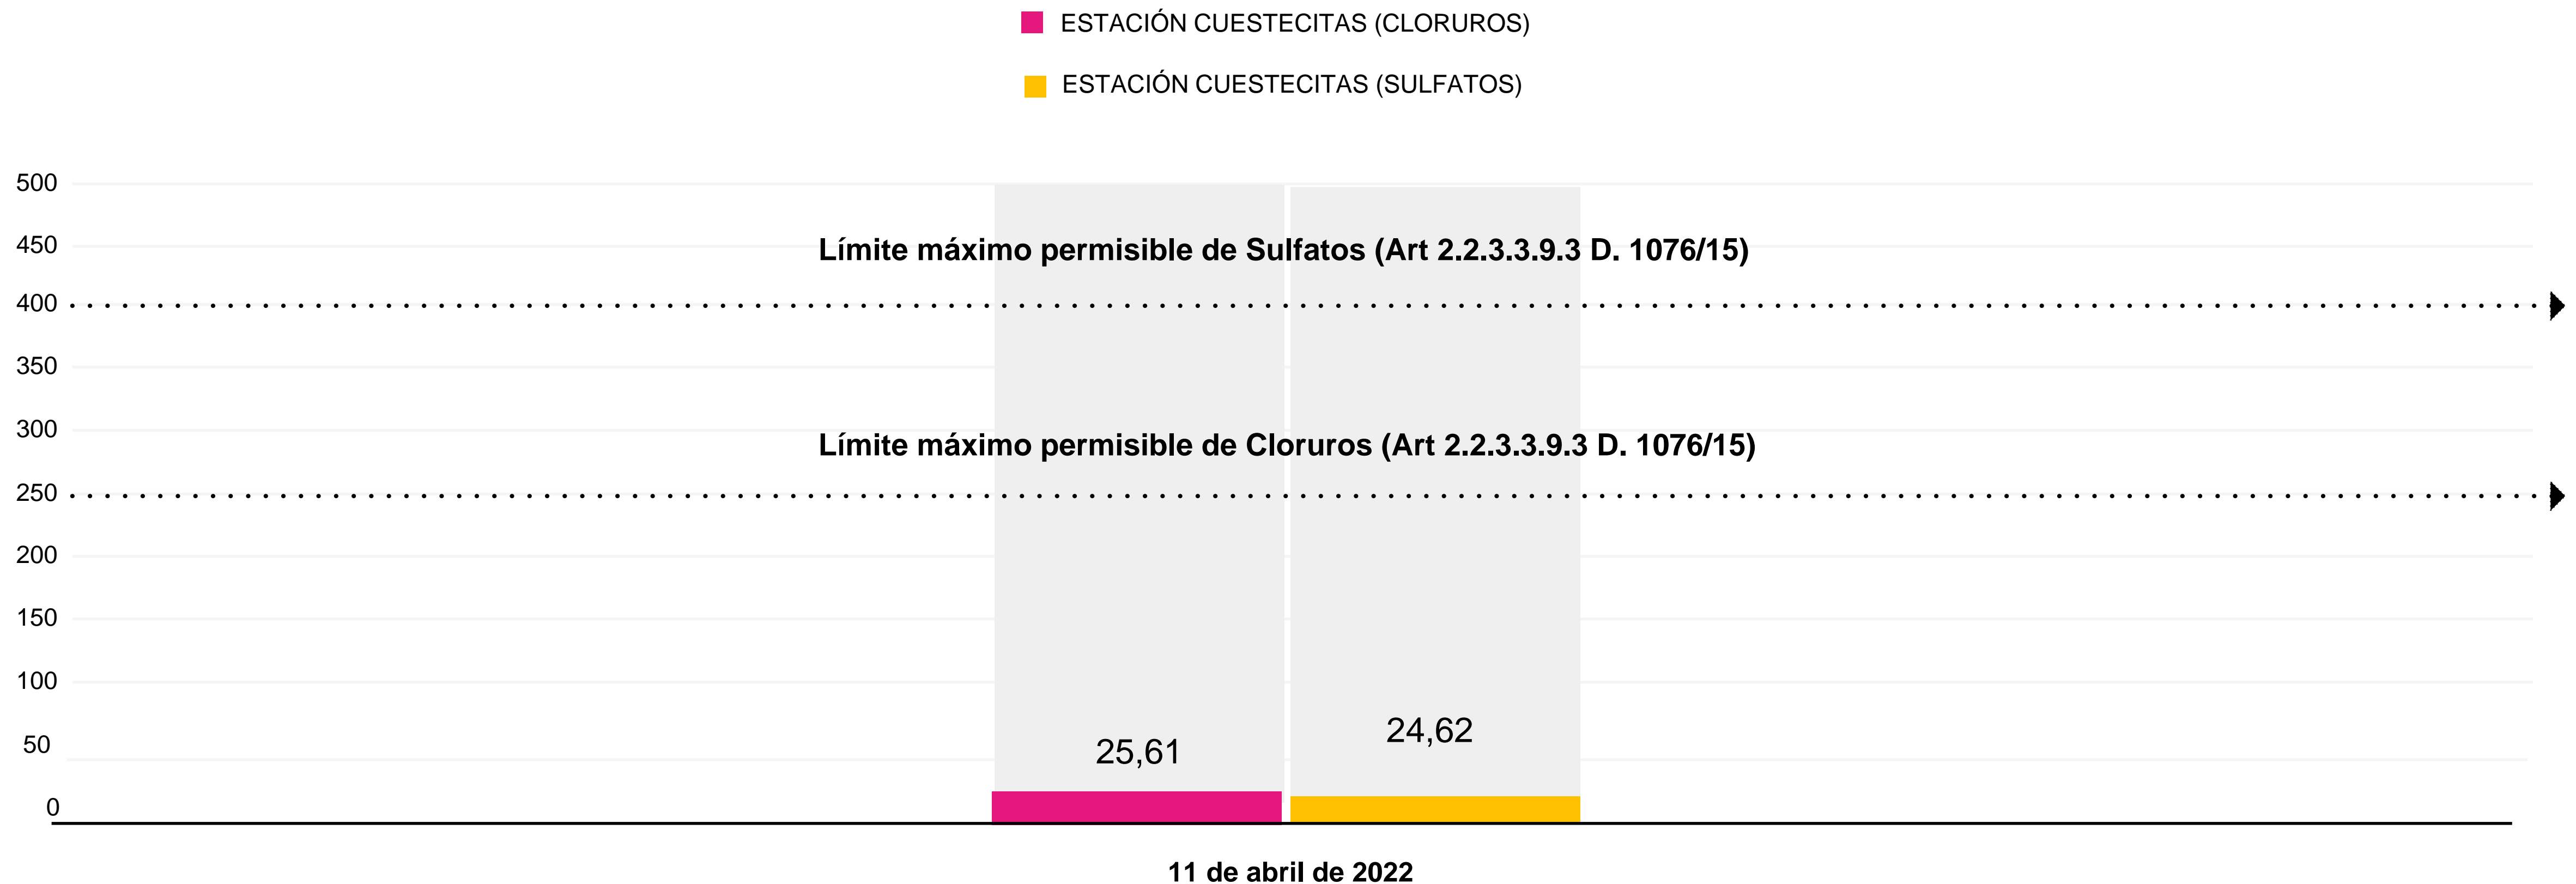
ESTACIÓN CUESTECITAS (CLORUROS)

ESTACIÓN CUESTECITAS (SULFATOS)

500
450
400
350
300
250
200
150
100
50
0

Límite máximo permisible de Sulfatos (Art 2.2.3.3.9.3 D. 1076/15)

Límite máximo permisible de Cloruros (Art 2.2.3.3.9.3 D. 1076/15)

25,61

24,62

11 de abril de 2022